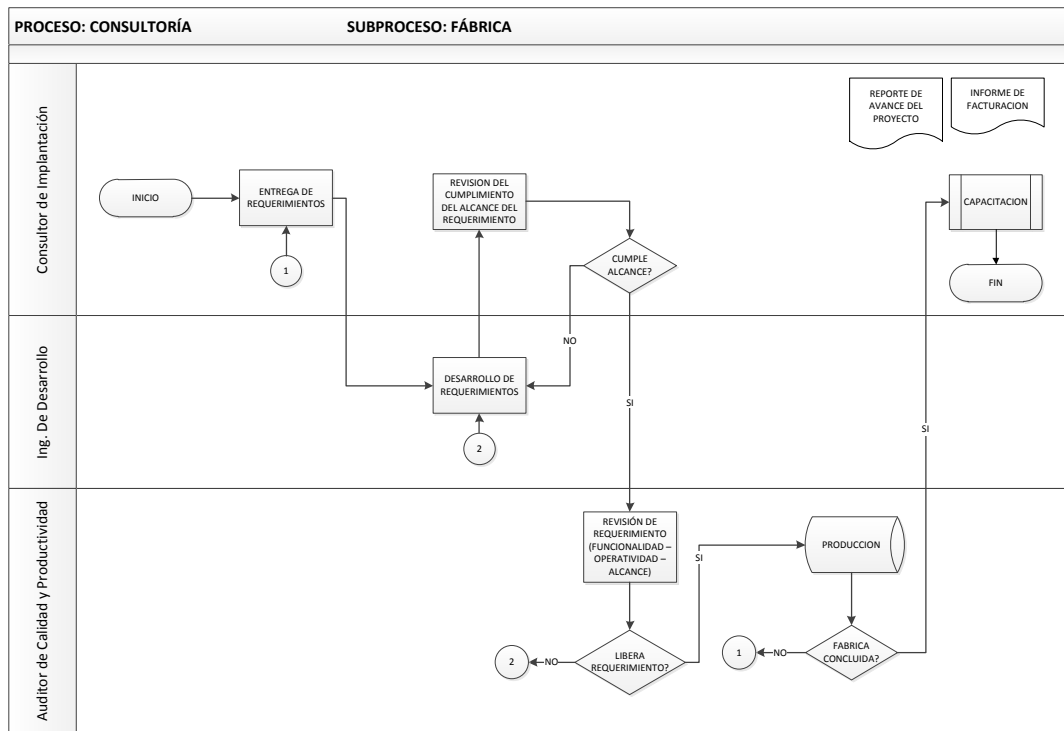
PROCESO: CONSULTORÍA

SUBPROCESO: FÁBRICA

Consultor de Implantación

REPORTE DE AVANCE DEL PROYECTO

INFORME DE FACTURACION

INICIO

ENTREGA DE REQUERIMIENTOS

1

REVISION DEL CUMPLIMIENTO DEL ALCANCE DEL REQUERIMIENTO

CUMPLE ALCANCE?

CAPACITACION

FIN

Ing. De Desarrollo

NO

DESARROLLO DE REQUERIMIENTOS

2

SI

SI

Auditor de Calidad y Productividad

REVISIÓN DE REQUERIMIENTO (FUNCIONALIDAD – OPERATIVIDAD – ALCANCE)

SI

PRODUCCION

2

NO

LIBERA REQUERIMIENTO?

1

NO

FABRICA CONCLUIDA?